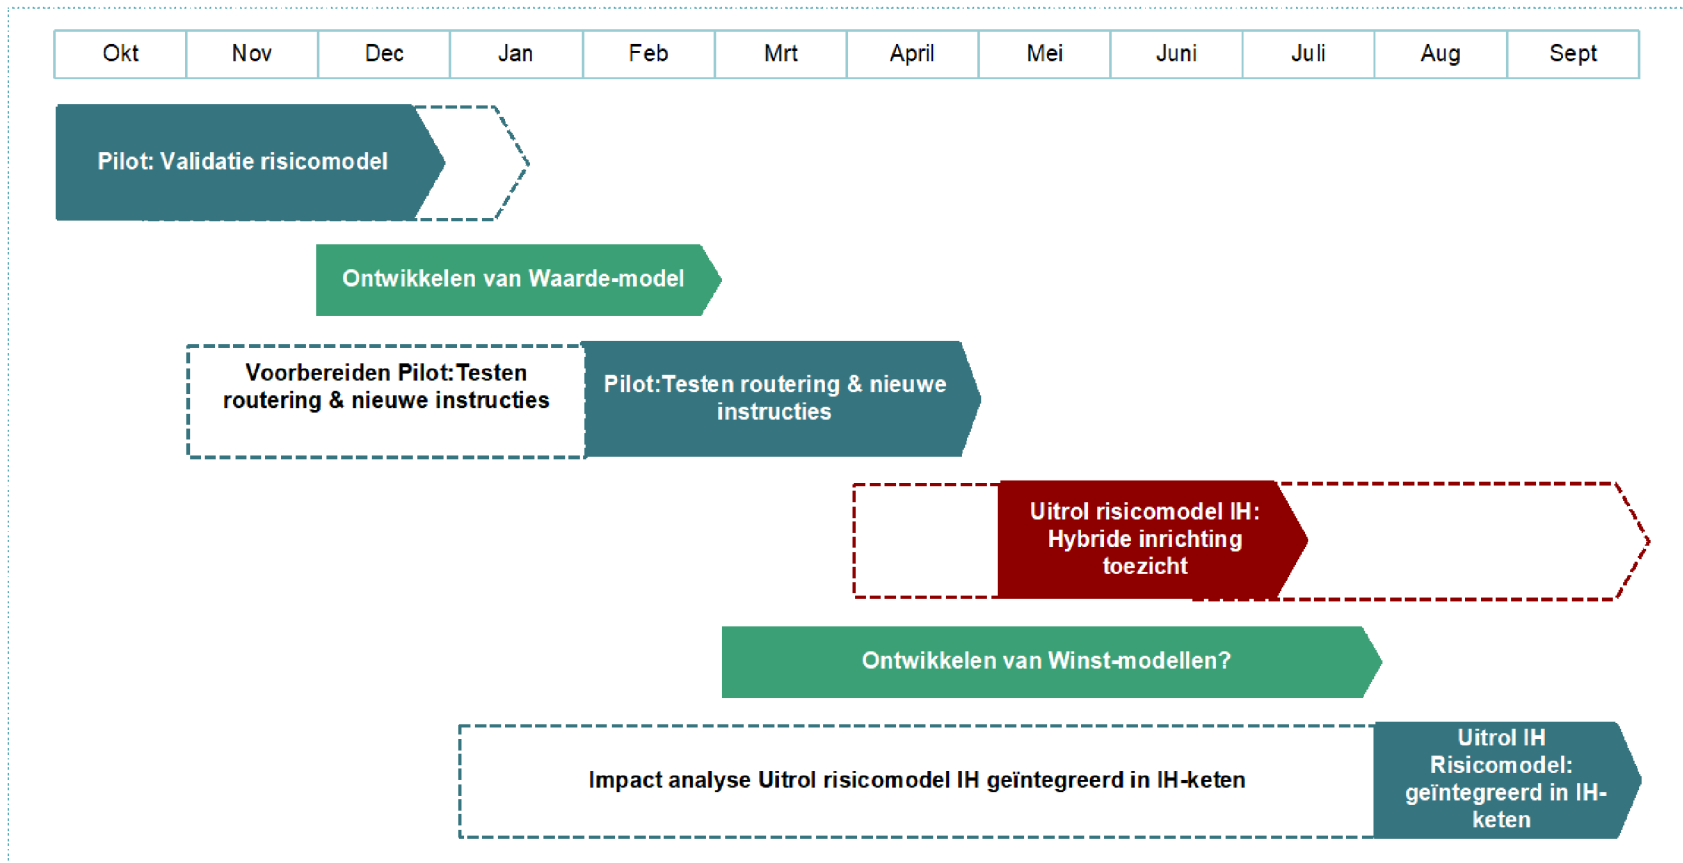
| Okt | Nov | Dec | Jan | Feb | Mrt | April | Mei | Juni | Juli | Aug | Sept |
|---|---|---|---|---|---|---|---|---|---|---|---|

Pilot: Validatie risicomodel

Ontwikkelen van Waarde-model

Voorbereiden Pilot:Testen routering & nieuwe instructies

Pilot:Testen routering & nieuwe instructies

Uitrol risicomodel IH: Hybride inrichting toezicht

Ontwikkelen van Winst-modellen?

Impact analyse Uitrol risicomodel IH geïntegreerd in IH-keten

Uitrol IH Risicomodel: geïntegreerd in IH-keten